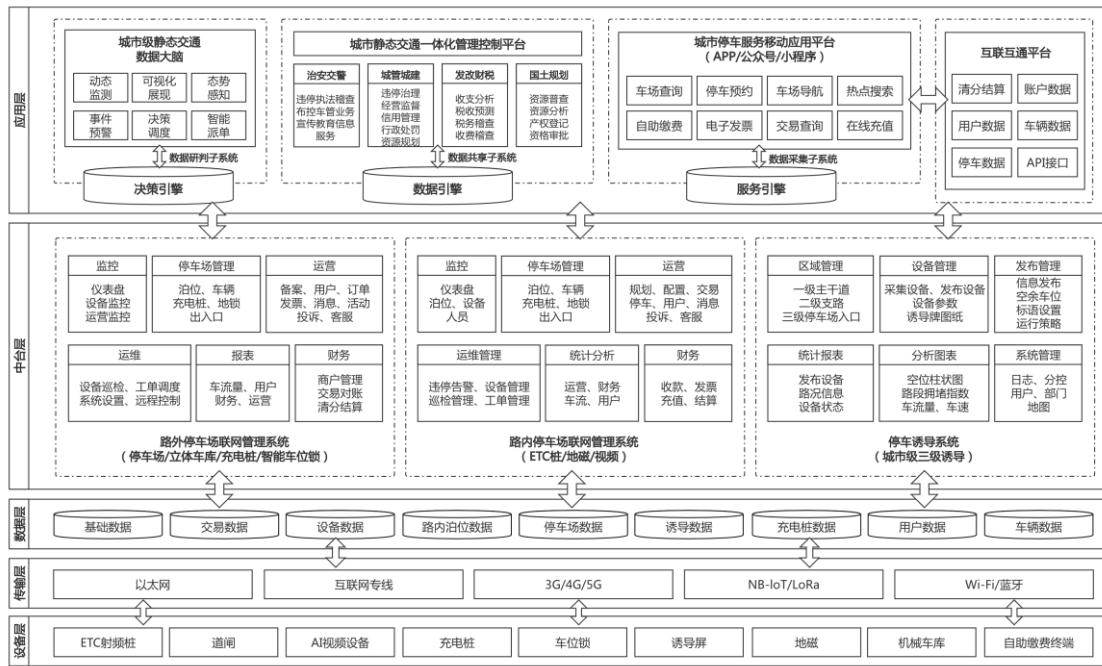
应用层

城市级静态交通数据大脑
动态监测
可视化展现
态势感知
事件预警
决策调度
智能派单
数据研判子系统
决策引擎

城市静态交通一体化管理控制平台
治安交警
违停执法稽查
布控车管业务
宣传教育信息服务
城管城建
违停治理
经营监督
信用管理
行政处罚
资源规划
发改财税
收支分析
税收预测
税务稽查
收费稽查
国土规划
资源普查
资源分析
产权登记
资格审批
数据共享子系统
数据引擎

城市停车服务移动应用平台
（APP/公众号/小程序）
车场查询
停车预约
车场导航
热点搜索
自助缴费
电子发票
交易查询
在线充值
数据采集子系统
服务引擎

互联互通平台
清分结算
账户数据
用户数据
车辆数据
停车数据
API接口

中台层

监控
仪表盘
设备监控
运营监控
停车场管理
泊位、车辆
充电桩、地锁
出入口
运营
备案、用户、订单
发票、消息、活动
投诉、客服
运维
设备巡检、工单调度
系统设置、远程控制
报表
车流量、用户
财务、运营
财务
商户管理
交易对账
清分结算
路外停车场联网管理系统
（停车场/立体车库/充电桩/智能车位锁）

监控
仪表盘
泊位、设备
人员
停车场管理
泊位、车辆
充电桩、地锁
出入口
运营
规划、配置、交易
停车、用户、消息
投诉、客服
运维管理
违停告警、设备管理
巡检管理、工单管理
统计分析
运营、财务
车流、用户
财务
收款、发票
充值、结算
路内停车场联网管理系统
（ETC桩/地磁/视频）

区域管理
一级主干道
二级支路
三级停车场入口
设备管理
采集设备、发布设备
设备参数
诱导牌图纸
发布管理
信息发布
空余车位
标语设置
运行策略
统计报表
发布设备
路况信息
设备状态
分析图表
空位柱状图
路段拥堵指数
车流量、车速
系统管理
日志、分控
用户、部门
地图
停车诱导系统
（城市级三级诱导）

数据层
基础数据
交易数据
设备数据
路内泊位数据
停车场数据
诱导数据
充电桩数据
用户数据
车辆数据

传输层
以太网
互联网专线
3G/4G/5G
NB-IoT/LoRa
Wi-Fi/蓝牙

设备层
ETC射频桩
道闸
AI视频设备
充电桩
车位锁
诱导屏
地磁
机械车库
自助缴费终端